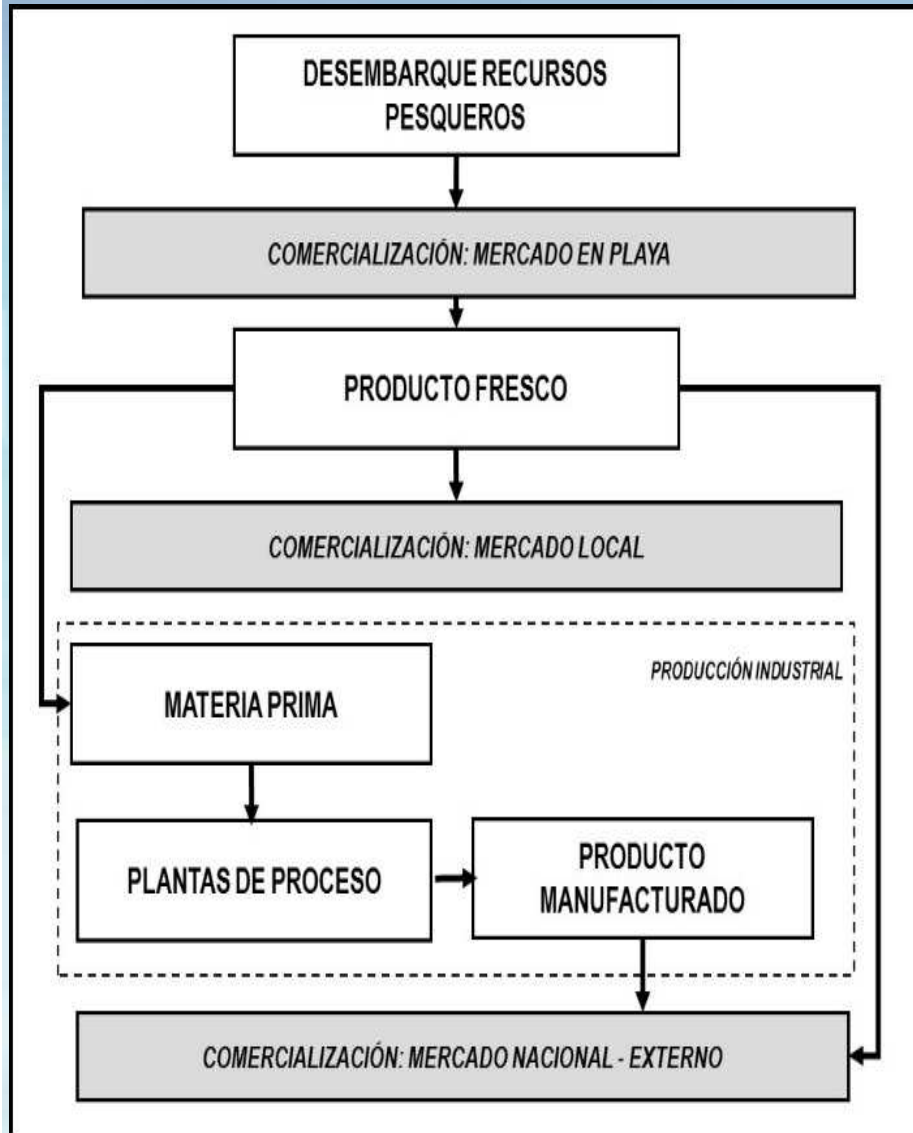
DESEMBARQUE RECURSOS PESQUEROS

COMERCIALIZACIÓN: MERCADO EN PLAYA

PRODUCTO FRESCO

COMERCIALIZACIÓN: MERCADO LOCAL

PRODUCCIÓN INDUSTRIAL

MATERIA PRIMA

PLANTAS DE PROCESO

PRODUCTO MANUFACTURADO

COMERCIALIZACIÓN: MERCADO NACIONAL - EXTERNO